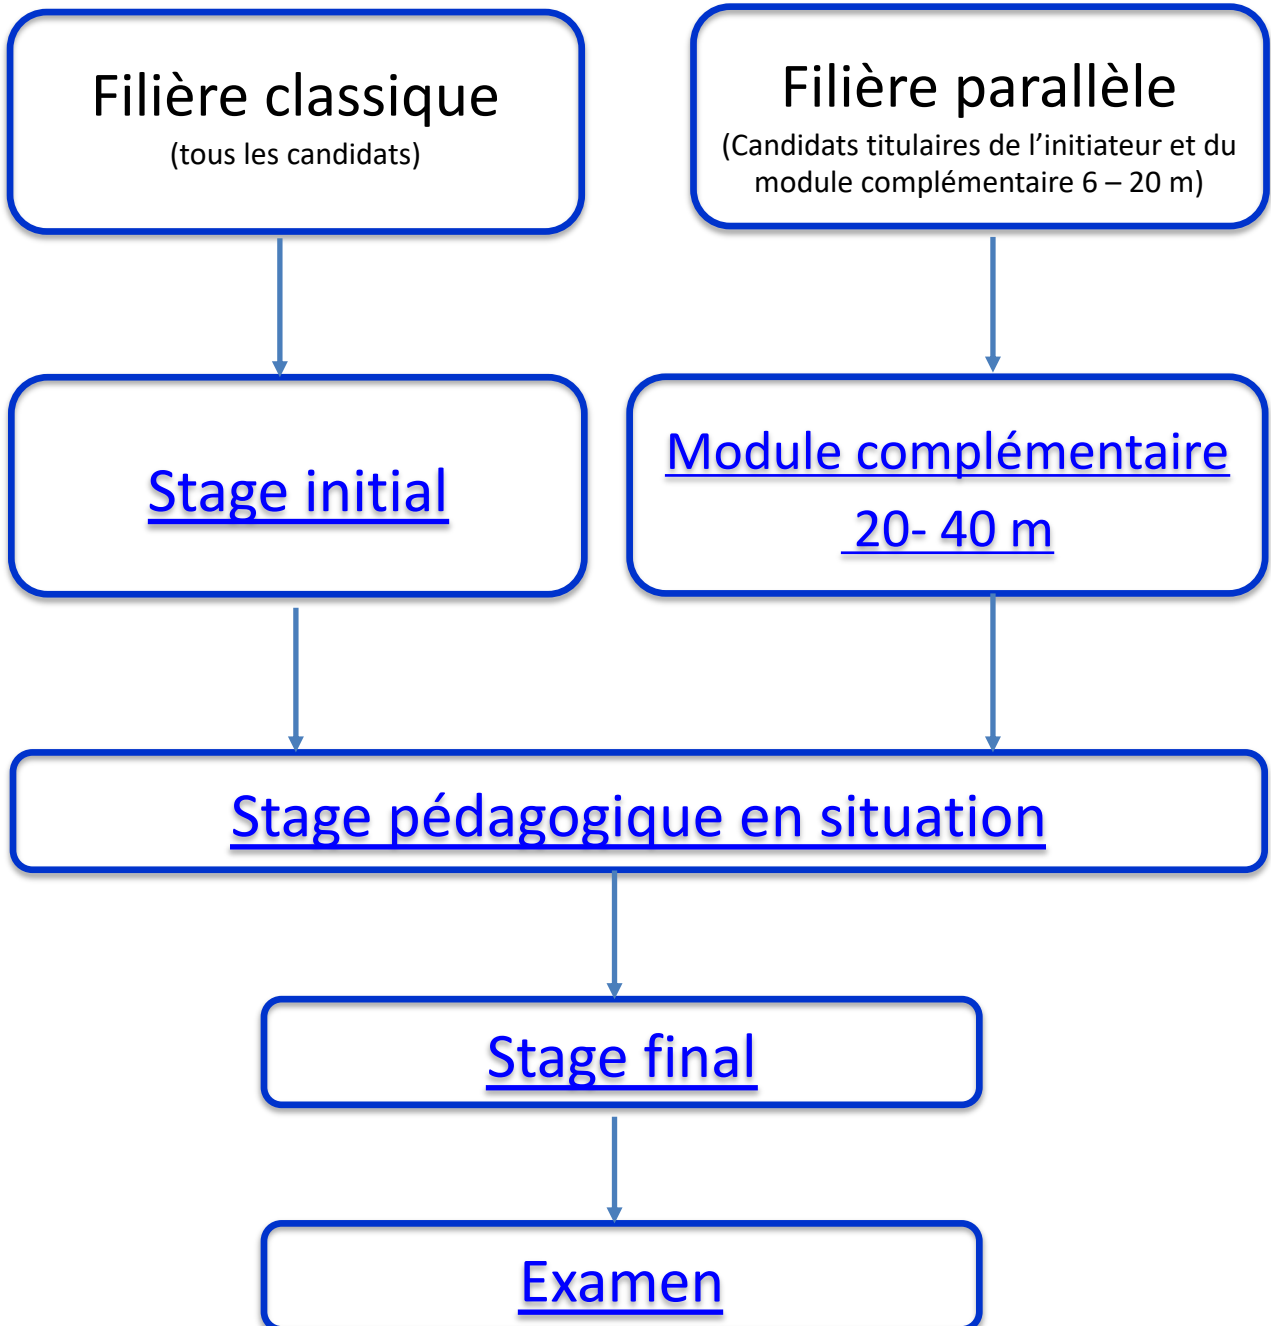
Filière classique
(tous les candidats)

Filière parallèle
(Candidats titulaires de l'initiateur et du module complémentaire 6 – 20 m)

Stage initial

Module complémentaire
20- 40 m

Stage pédagogique en situation

Stage final

Examen